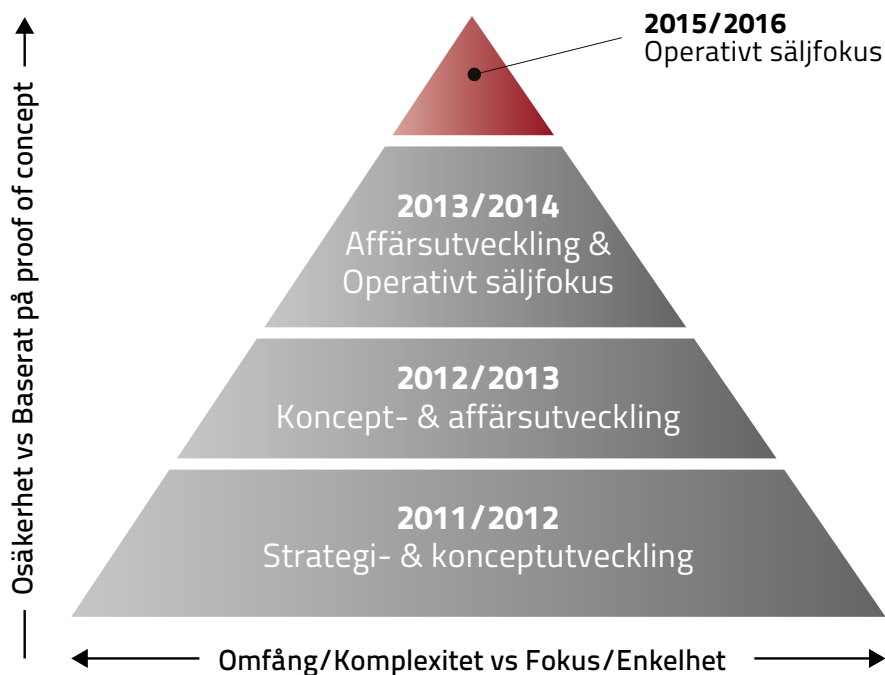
Osäkerhet vs Baserat på proof of concept

2015/2016
Operativt säljfokus

2013/2014
Affärsutveckling &
Operativt säljfokus

2012/2013
Koncept- & affärsutveckling

2011/2012
Strategi- & konceptutveckling

Omfång/Komplexitet vs Fokus/Enkelhet